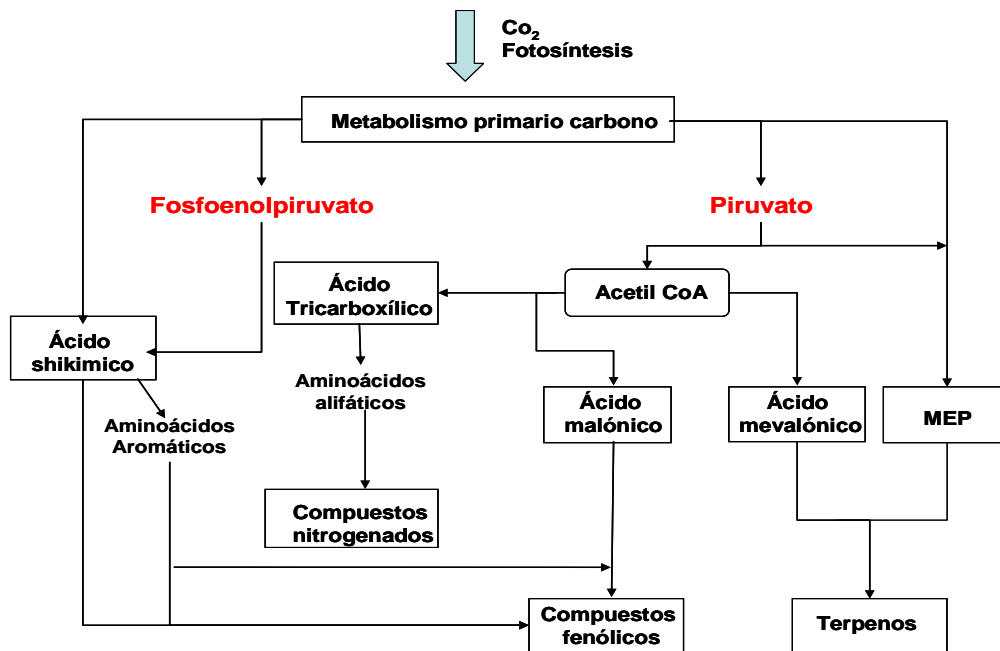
$Co_2$
Fotosíntesis

Metabolismo primario carbono

Fosfoenolpiruvato

Piruvato

Ácido Tricarboxílico

Acetil CoA

Ácido shikimico

Aminoácidos alifáticos

Aminoácidos Aromáticos

Ácido malónico

Ácido mevalónico

MEP

Compuestos nitrogenados

Compuestos fenólicos

Terpenos